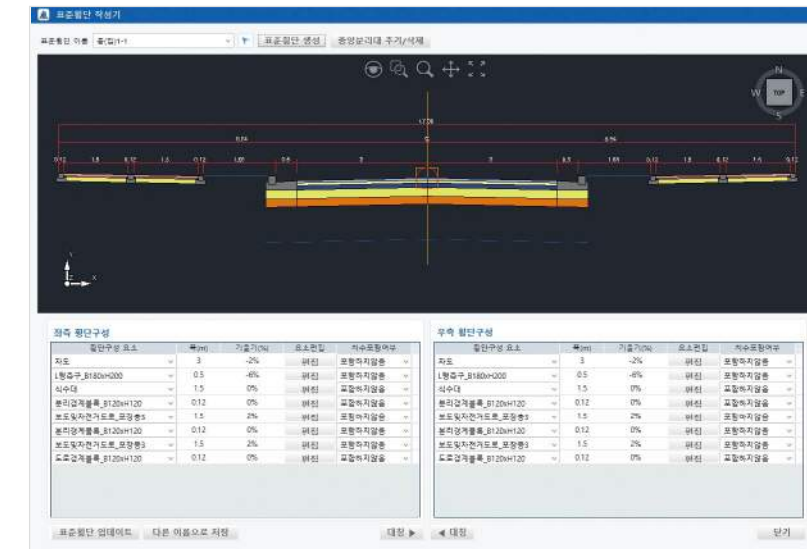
표준횡단 작성기

표준횡단 이름 중(접)1-1 표준횡단 생성 중앙분리대 추가/삭제

N
W TOP E
S

17.28
8.64
8.64
0.12 1.5 0.12 1.5 0.12 1.65 0.5 3 3 0.5 1.65 0.12 1.5 0.12 1.5 0.12

z
x

좌측 횡단구성

| 횡단구성 요소 | 폭(m) | 기울기(%) | 요소편집 | 치수포함여부 |
|---|---|---|---|---|
| 차도 | 3 | -2% | 편집 | 포함하지않음 |
| L형측구_B180xH200 | 0.5 | -6% | 편집 | 포함하지않음 |
| 식수대 | 1.5 | 0% | 편집 | 포함하지않음 |
| 분리경계블록_B120xH120 | 0.12 | 0% | 편집 | 포함하지않음 |
| 보도및자전거도로_포장층3 | 1.5 | 2% | 편집 | 포함하지않음 |
| 분리경계블록_B120xH120 | 0.12 | 0% | 편집 | 포함하지않음 |
| 보도및자전거도로_포장층3 | 1.5 | 2% | 편집 | 포함하지않음 |
| 도로경계블록_B120xH120 | 0.12 | 0% | 편집 | 포함하지않음 |

우측 횡단구성

| 횡단구성 요소 | 폭(m) | 기울기(%) | 요소편집 | 치수포함여부 |
|---|---|---|---|---|
| 차도 | 3 | -2% | 편집 | 포함하지않음 |
| L형측구_B180xH200 | 0.5 | -6% | 편집 | 포함하지않음 |
| 식수대 | 1.5 | 0% | 편집 | 포함하지않음 |
| 분리경계블록_B120xH120 | 0.12 | 0% | 편집 | 포함하지않음 |
| 보도및자전거도로_포장층3 | 1.5 | 2% | 편집 | 포함하지않음 |
| 분리경계블록_B120xH120 | 0.12 | 0% | 편집 | 포함하지않음 |
| 보도및자전거도로_포장층3 | 1.5 | 2% | 편집 | 포함하지않음 |
| 도로경계블록_B120xH120 | 0.12 | 0% | 편집 | 포함하지않음 |

표준횡단 업데이트 다른 이름으로 저장 대칭 ▶ ◀ 대칭 닫기